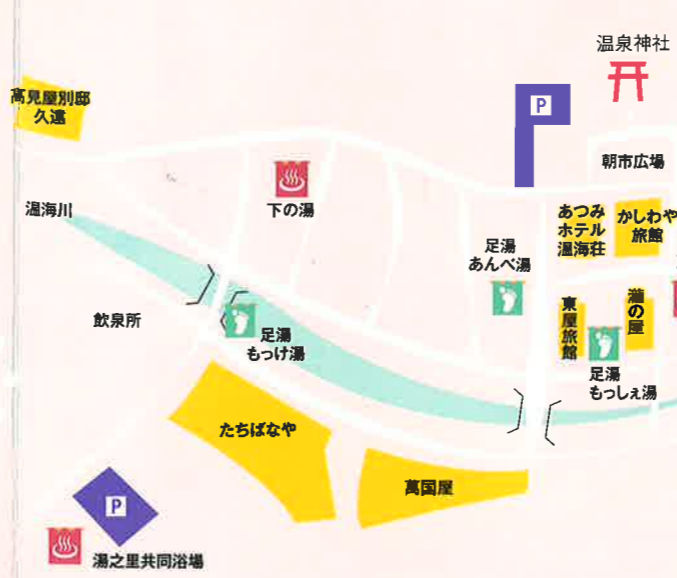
温泉神社

髙見屋別邸
久遠

P

朝市広場

下の湯

温海川

あつみ
ホテル
温海荘

かしわや
旅館

足湯
あんべ湯

飲泉所

足湯
もっけ湯

萬屋旅館

瀧の屋

足湯
もっしぇ湯

たちばなや

萬国屋

P

湯之里共同浴場